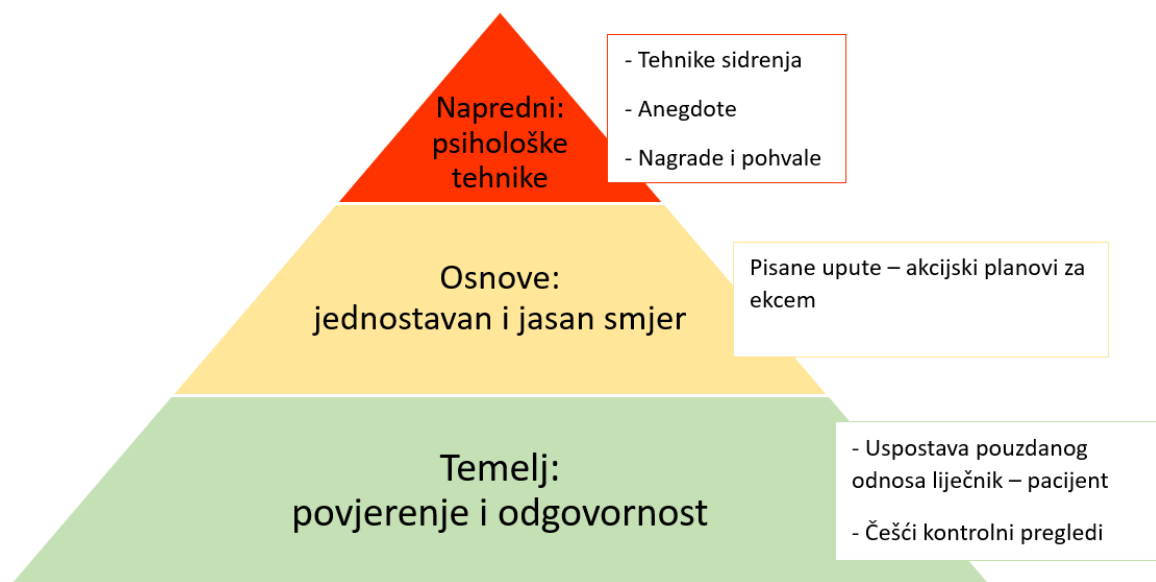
Napredni: psihološke tehnike

- Tehnike sidrenja
- Anegdote
- Nagrade i pohvale

Osnove: jednostavan i jasan smjer

Pisane upute – akcijski planovi za ekcem

Temelj: povjerenje i odgovornost

- Uspostava pouzdanog odnosa liječnik – pacijent
- Češći kontrolni pregledi